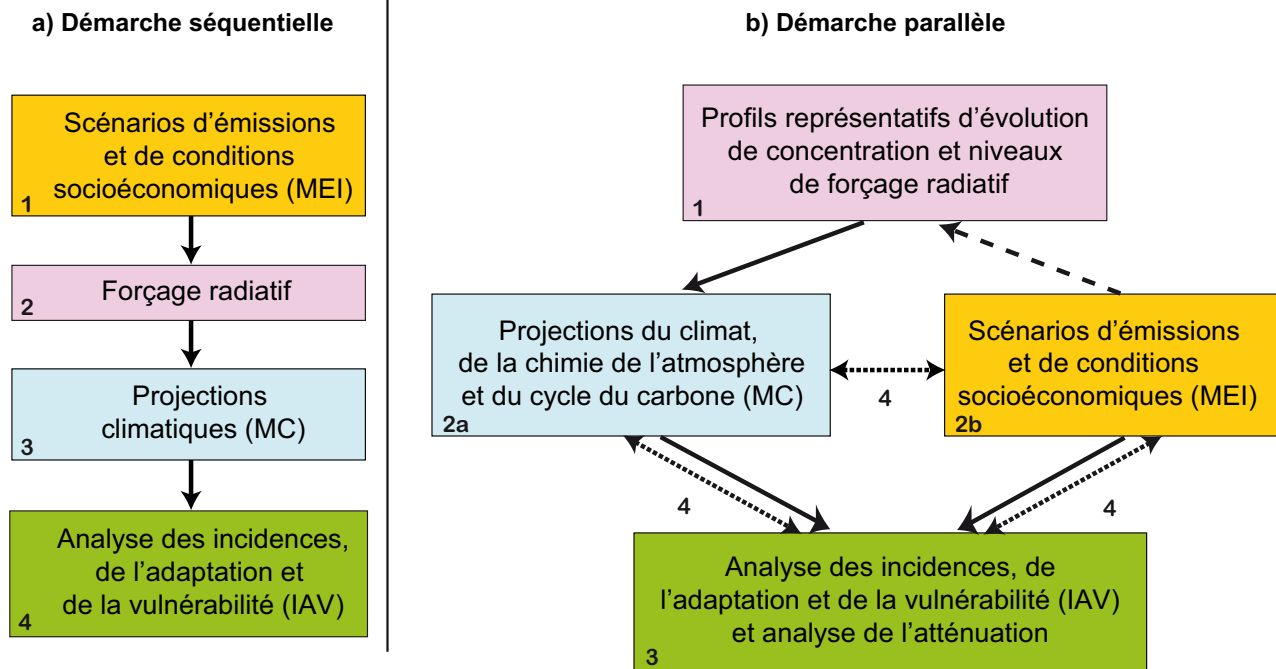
a) Démarche séquentielle

Scénarios d'émissions et de conditions socioéconomiques (MEI)
1

Forçage radiatif
2

Projections climatiques (MC)
3

Analyse des incidences, de l'adaptation et de la vulnérabilité (IAV)
4

b) Démarche parallèle

Profils représentatifs d'évolution de concentration et niveaux de forçage radiatif
1

Projections du climat, de la chimie de l'atmosphère et du cycle du carbone (MC)
2a

4

Scénarios d'émissions et de conditions socioéconomiques (MEI)
2b

4

4

Analyse des incidences, de l'adaptation et de la vulnérabilité (IAV) et analyse de l'atténuation
3